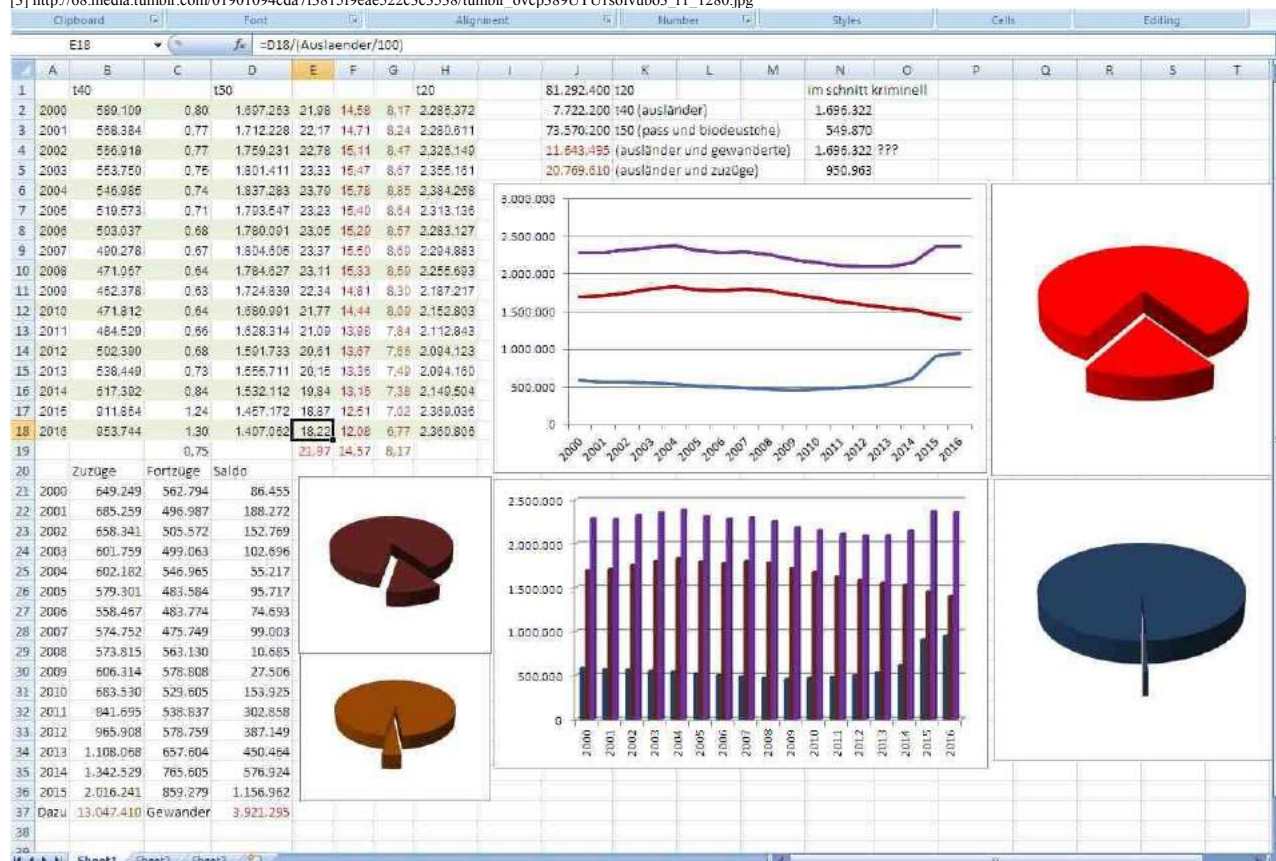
[3] http://68.media.tumblr.com/01901694cda7f381519eae522e3c3358/tumblr_ovcp989UTU1s0lvdbo3_r1_1280.jpg

Clipboard | Font | Alignment | Number | Styles | Cells | Editing

E18 $f_x$ =D18/(Auslaender/100)

| | A | B | C | D | E | F | G | H | I | J | K | L | M | N | O |
|---|---|---|---|---|---|---|---|---|---|---|---|---|---|---|---|
| 1 | | t40 | | t50 | | | | t20 | | 81.292.400 | t20 | | | im schnitt | kriminell |
| 2 | 2000 | 589.109 | 0,80 | 1.697.263 | 21,98 | 14,58 | 8,17 | 2.286.372 | | 7.722.200 | t40 (ausländer) | | | 1.696.322 | |
| 3 | 2001 | 568.384 | 0,77 | 1.712.228 | 22,17 | 14,71 | 8,24 | 2.280.611 | | 73.570.200 | t50 (pass und biodeustche) | | | 549.870 | |
| 4 | 2002 | 566.918 | 0,77 | 1.759.231 | 22,78 | 15,11 | 8,47 | 2.326.149 | | 11.643.495 | (ausländer und gewanderte) | | | 1.696.322 | ??? |
| 5 | 2003 | 553.750 | 0,75 | 1.801.411 | 23,33 | 15,47 | 8,67 | 2.355.161 | | 20.769.610 | (ausländer und zuzüge) | | | 950.963 | |
| 6 | 2004 | 546.985 | 0,74 | 1.837.283 | 23,79 | 15,78 | 8,85 | 2.384.268 | | | | | | | |
| 7 | 2005 | 519.573 | 0,71 | 1.793.547 | 23,23 | 15,40 | 8,64 | 2.313.136 | | | | | | | |
| 8 | 2006 | 503.037 | 0,68 | 1.780.091 | 23,05 | 15,29 | 8,57 | 2.283.127 | | | | | | | |
| 9 | 2007 | 490.278 | 0,67 | 1.804.605 | 23,37 | 15,50 | 8,69 | 2.294.883 | | | | | | | |
| 10 | 2008 | 471.067 | 0,64 | 1.784.627 | 23,11 | 15,33 | 8,59 | 2.255.693 | | | | | | | |
| 11 | 2009 | 462.378 | 0,63 | 1.724.839 | 22,34 | 14,81 | 8,30 | 2.187.217 | | | | | | | |
| 12 | 2010 | 471.812 | 0,64 | 1.680.991 | 21,77 | 14,44 | 8,09 | 2.152.803 | | | | | | | |
| 13 | 2011 | 484.529 | 0,66 | 1.628.314 | 21,09 | 13,98 | 7,84 | 2.112.843 | | | | | | | |
| 14 | 2012 | 502.390 | 0,68 | 1.591.733 | 20,61 | 13,67 | 7,66 | 2.094.123 | | | | | | | |
| 15 | 2013 | 538.449 | 0,73 | 1.555.711 | 20,15 | 13,36 | 7,49 | 2.094.160 | | | | | | | |
| 16 | 2014 | 617.392 | 0,84 | 1.532.112 | 19,84 | 13,16 | 7,38 | 2.149.504 | | | | | | | |
| 17 | 2015 | 911.864 | 1,24 | 1.457.172 | 18,87 | 12,51 | 7,02 | 2.369.036 | | | | | | | |
| 18 | 2016 | 953.744 | 1,30 | 1.407.062 | 18,22 | 12,08 | 6,77 | 2.360.806 | | | | | | | |
| 19 | | | 0,75 | | 21,97 | 14,57 | 8,17 | | | | | | | | |
| 20 | | Zuzüge | Fortzüge | Saldo | | | | | | | | | | | |
| 21 | 2000 | 649.249 | 562.794 | 86.455 | | | | | | | | | | | |
| 22 | 2001 | 685.259 | 496.987 | 188.272 | | | | | | | | | | | |
| 23 | 2002 | 658.341 | 505.572 | 152.769 | | | | | | | | | | | |
| 24 | 2003 | 601.759 | 499.063 | 102.696 | | | | | | | | | | | |
| 25 | 2004 | 602.182 | 546.965 | 55.217 | | | | | | | | | | | |
| 26 | 2005 | 579.301 | 483.584 | 95.717 | | | | | | | | | | | |
| 27 | 2006 | 558.467 | 483.774 | 74.693 | | | | | | | | | | | |
| 28 | 2007 | 574.752 | 475.749 | 99.003 | | | | | | | | | | | |
| 29 | 2008 | 573.815 | 563.130 | 10.685 | | | | | | | | | | | |
| 30 | 2009 | 606.314 | 578.808 | 27.506 | | | | | | | | | | | |
| 31 | 2010 | 683.530 | 529.605 | 153.925 | | | | | | | | | | | |
| 32 | 2011 | 841.695 | 538.837 | 302.858 | | | | | | | | | | | |
| 33 | 2012 | 965.908 | 578.759 | 387.149 | | | | | | | | | | | |
| 34 | 2013 | 1.108.068 | 657.604 | 450.464 | | | | | | | | | | | |
| 35 | 2014 | 1.342.529 | 765.605 | 576.924 | | | | | | | | | | | |
| 36 | 2015 | 2.016.241 | 859.279 | 1.156.962 | | | | | | | | | | | |
| 37 | Dazu | 13.047.410 | Gewander | 3.921.295 | | | | | | | | | | | |

3.000.000
2.500.000
2.000.000
1.500.000
1.000.000
500.000
0
2000 2001 2002 2003 2004 2005 2006 2007 2008 2009 2010 2011 2012 2013 2014 2015 2016

2.500.000
2.000.000
1.500.000
1.000.000
500.000
0
2000 2001 2002 2003 2004 2005 2006 2007 2008 2009 2010 2011 2012 2013 2014 2015 2016

Sheet1 Sheet2 Sheet3